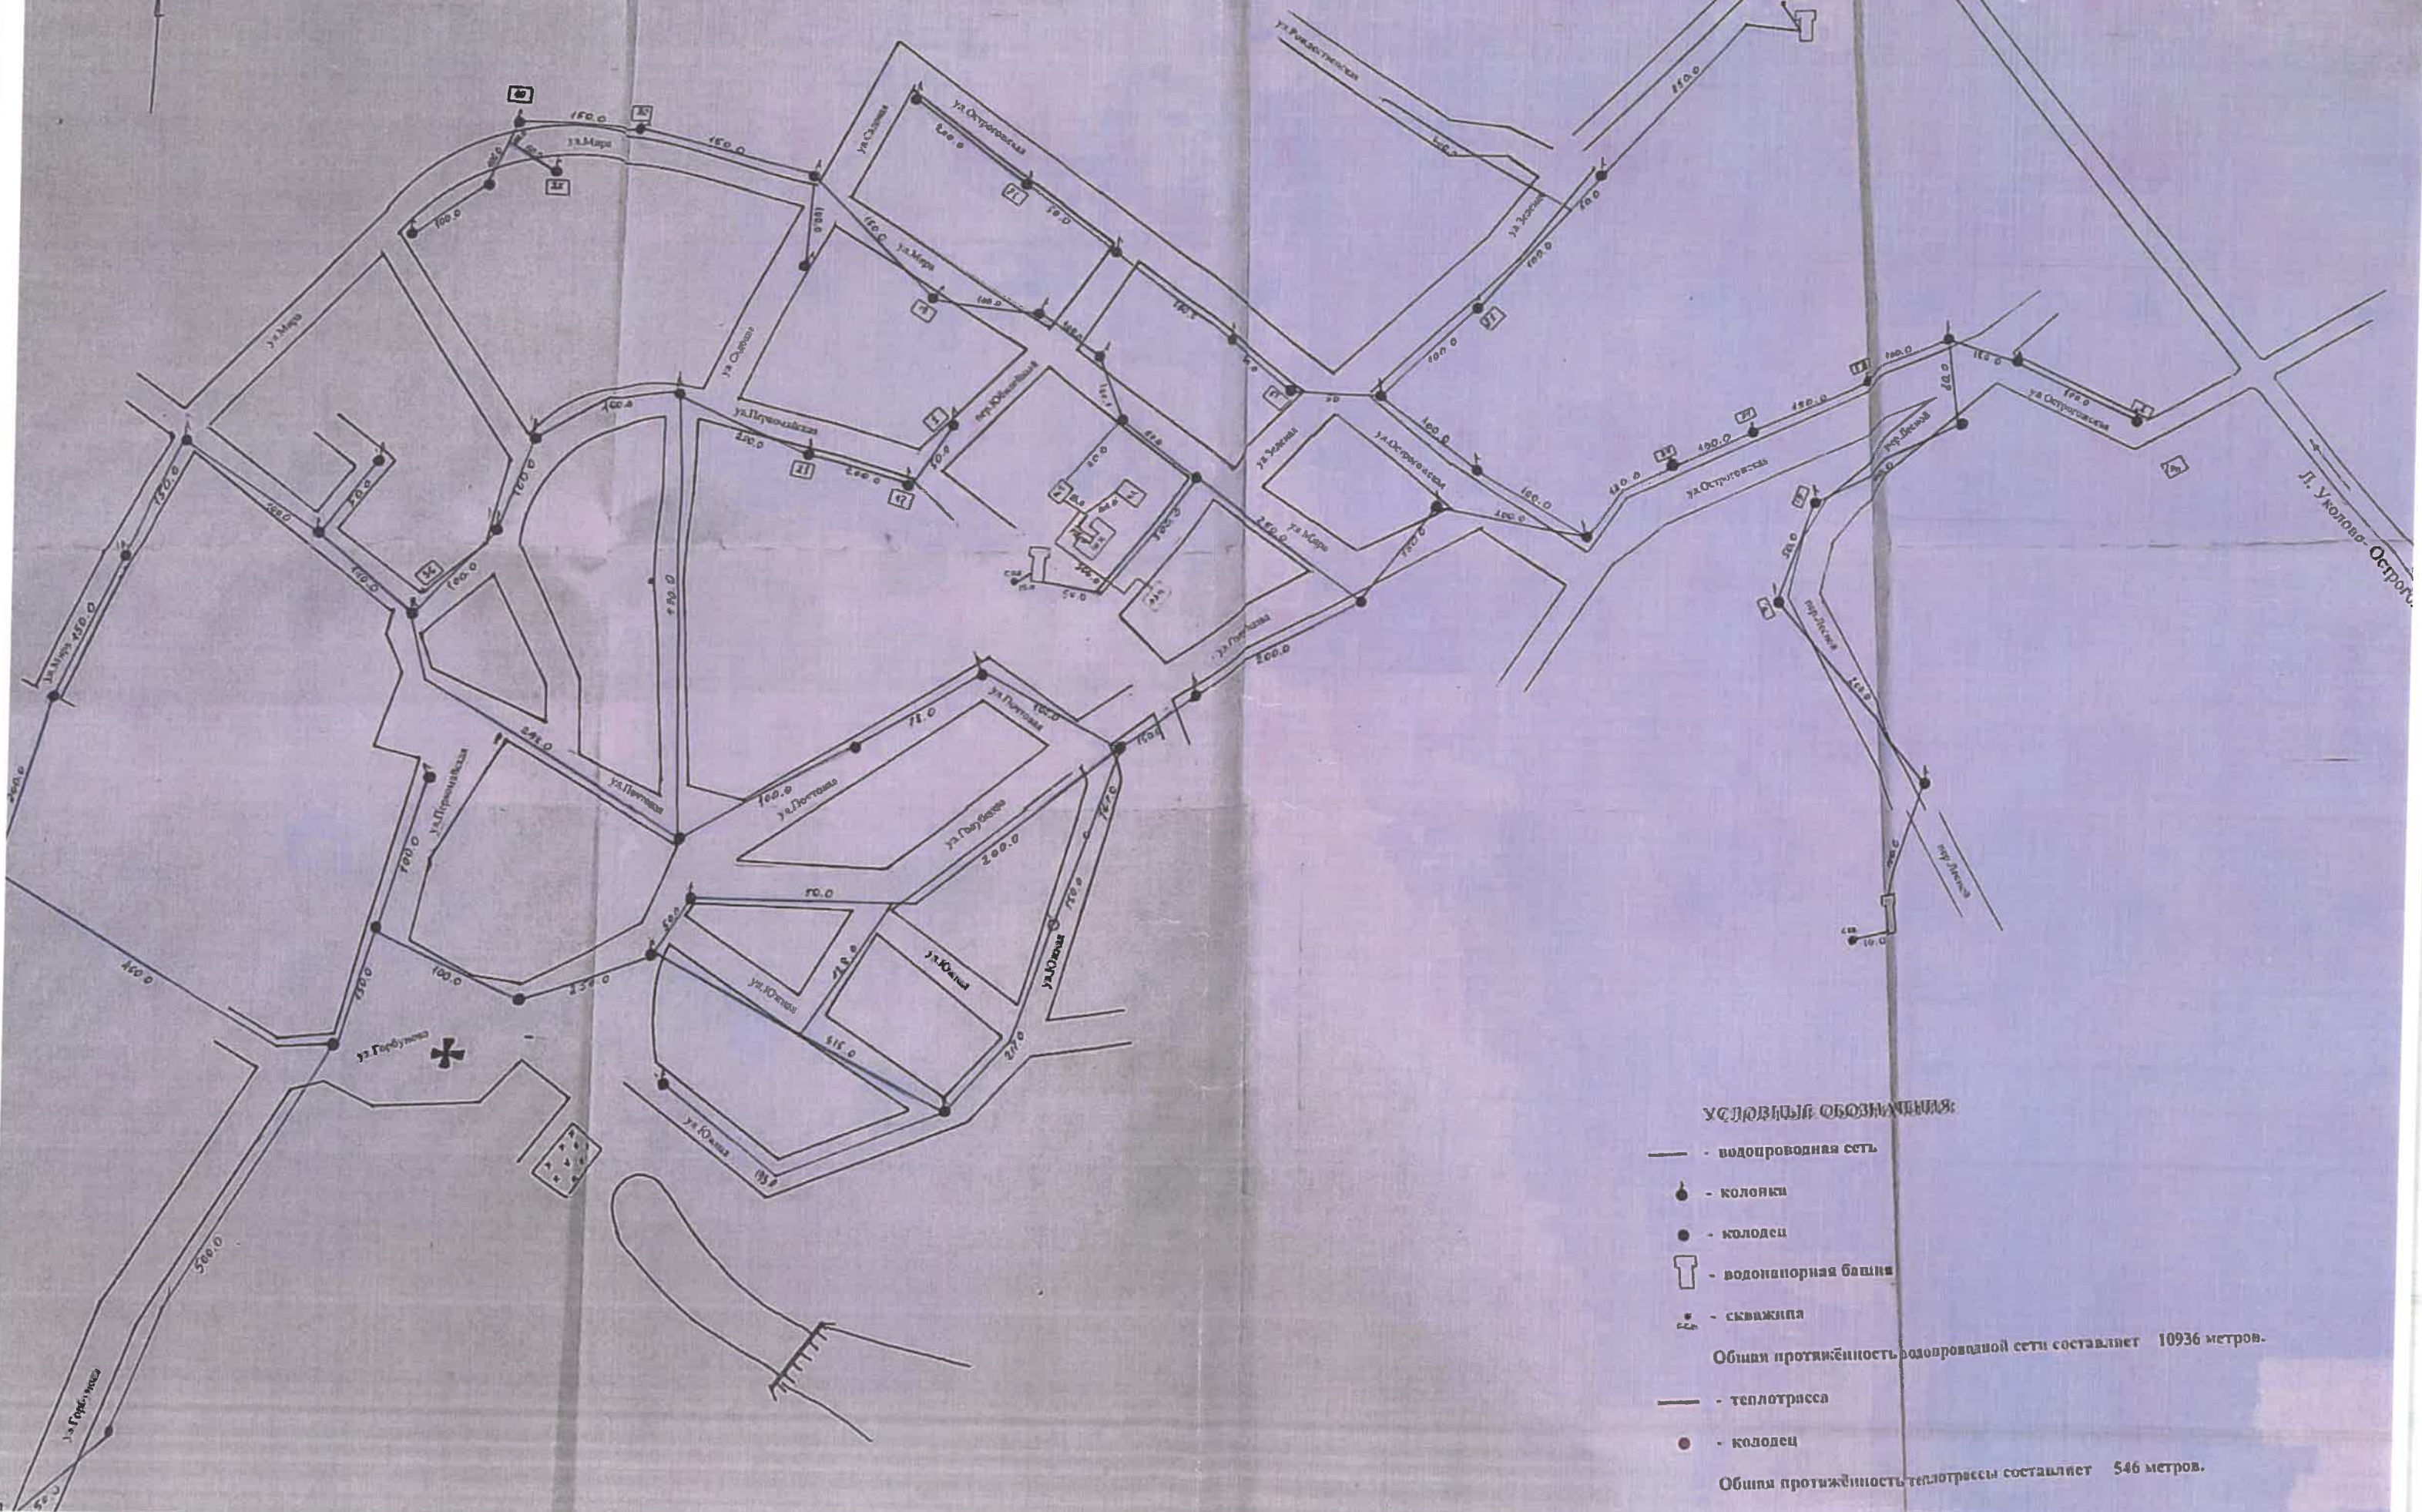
ул.Рождественская

150.0

150.0

ул.Мира

150.0

ул.Садовая

ул.Островская

ул.Мира

ул.Мира

ул.Садовая

ул.Первомайская

пер.Юбилейный

ул.Зеленая

ул.Островская

ул.Мира

ул.Зеленая

ул.Островская

ул.Островская

пер.Лесной

ул.Островская

Л. Уколово- Острогож

ул.Мира 150.0

ул.Горбунова

ул.Почтовая

ул.Почтовая

ул.Почтовая

ул.Первомайская

ул.Почтовая

ул.Горбунова

ул.Южная

ул.Южная

ул.Южная

ул.Горбунова

ул.Южная

пер.Лесной

пер.Лесной

ул.Горбунова

100.0

200.0

500.0

460.0

515.0

УСЛОВНЫЕ ОБОЗНАЧЕНИЯ:

- водопроводная сеть

- колонки

- колодец

- водонапорная башня

- скважина

Общая протяжённость водопроводной сети составляет 10936 метров.

- теплотрасса

- колодец

Общая протяжённость теплотрассы составляет 546 метров.